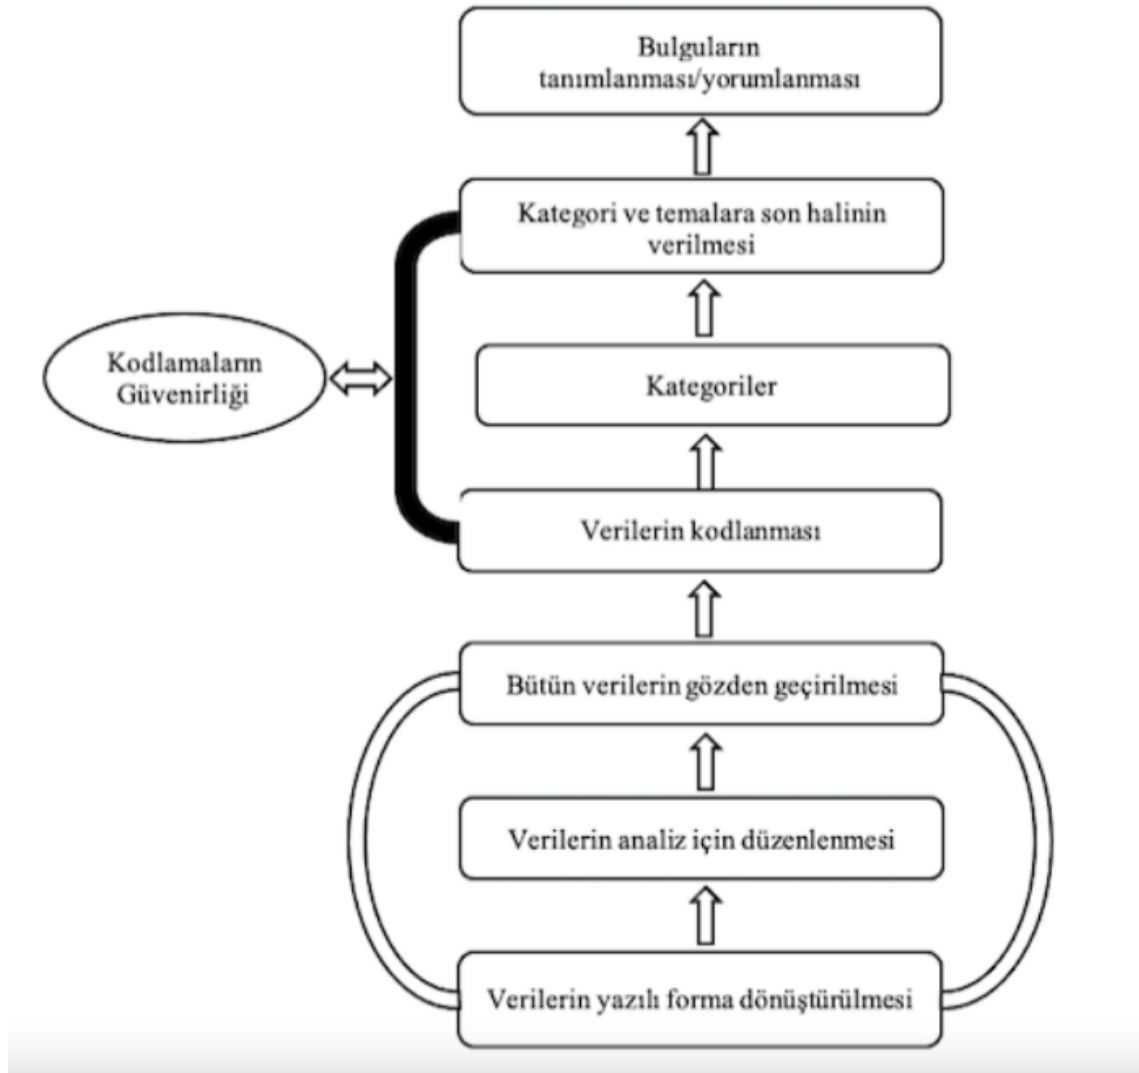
Bulguların tanımlanması/yorumlanması

Kategori ve temalara son halinin verilmesi

Kodlamaların Güvenirliği

Kategoriler

Verilerin kodlanması

Bütün verilerin gözden geçirilmesi

Verilerin analiz için düzenlenmesi

Verilerin yazılı forma dönüştürülmesi